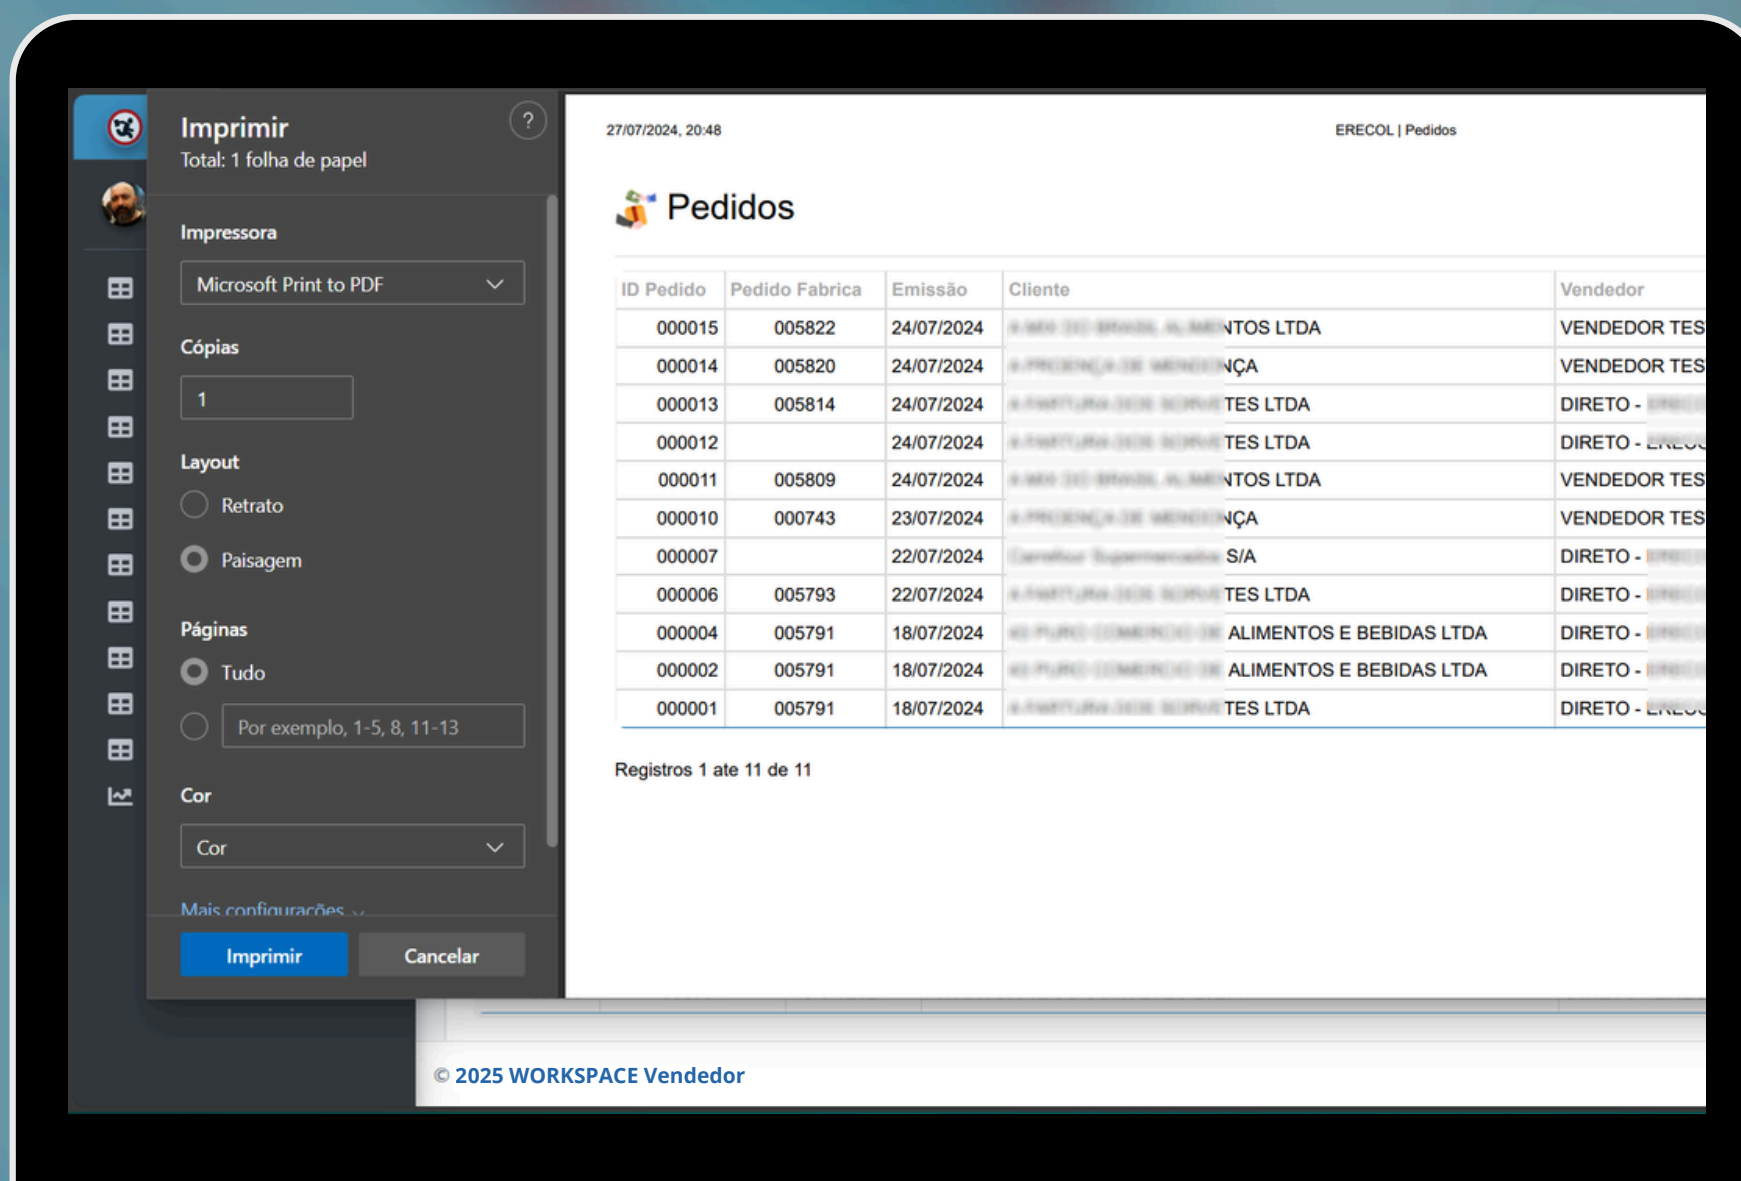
Imprimir
Total: 1 folha de papel

?

Impressora

Microsoft Print to PDF

Cópias

1

Layout

Retrato

Paisagem

Páginas

Tudo

Por exemplo, 1-5, 8, 11-13

Cor

Cor

Mais configurações

Imprimir

Cancelar

27/07/2024, 20:48

ERECOL | Pedidos

Pedidos

| ID Pedido | Pedido Fabrica | Emissão | Cliente | Vendedor |
|---|---|---|---|---|
| 000015 | 005822 | 24/07/2024 | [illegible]NTOS LTDA | VENDEDOR TES |
| 000014 | 005820 | 24/07/2024 | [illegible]NÇA | VENDEDOR TES |
| 000013 | 005814 | 24/07/2024 | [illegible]TES LTDA | DIRETO - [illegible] |
| 000012 | | 24/07/2024 | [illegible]TES LTDA | DIRETO - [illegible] |
| 000011 | 005809 | 24/07/2024 | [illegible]NTOS LTDA | VENDEDOR TES |
| 000010 | 000743 | 23/07/2024 | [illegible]NÇA | VENDEDOR TES |
| 000007 | | 22/07/2024 | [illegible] S/A | DIRETO - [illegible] |
| 000006 | 005793 | 22/07/2024 | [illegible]TES LTDA | DIRETO - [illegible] |
| 000004 | 005791 | 18/07/2024 | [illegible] ALIMENTOS E BEBIDAS LTDA | DIRETO - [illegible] |
| 000002 | 005791 | 18/07/2024 | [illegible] ALIMENTOS E BEBIDAS LTDA | DIRETO - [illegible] |
| 000001 | 005791 | 18/07/2024 | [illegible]TES LTDA | DIRETO - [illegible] |

Registros 1 ate 11 de 11

© 2025 WORKSPACE Vendedor